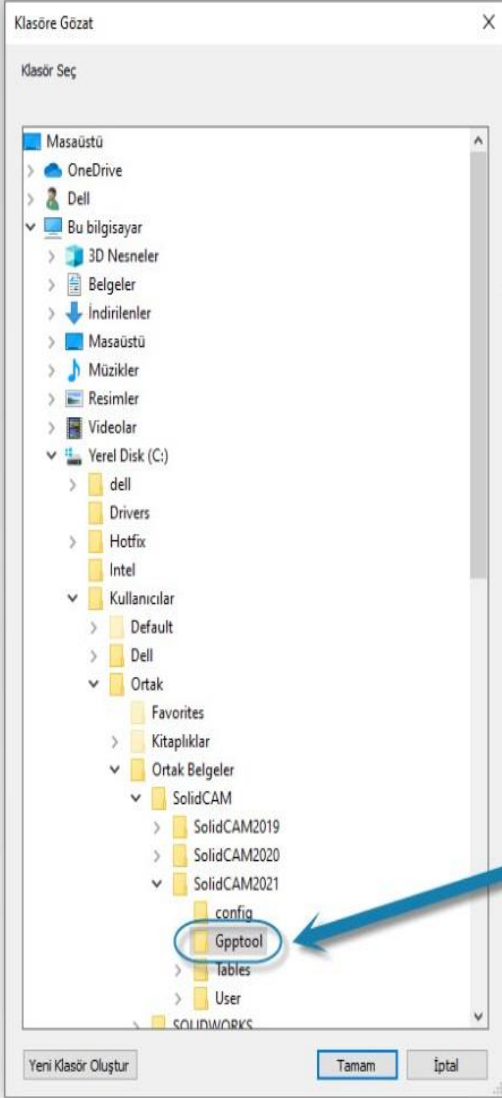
Klasöre Gözat

X

Klasör Seç

Masaüstü
OneDrive
Dell
Bu bilgisayar
3D Nesneler
Belgeler
İndirilenler
Masaüstü
Müzikler
Resimler
Videolar
Yerel Disk (C:)
dell
Drivers
Hotfix
Intel
Kullanıcılar
Default
Dell
Ortak
Favorites
Kitaplıklar
Ortak Belgeler
SolidCAM
SolidCAM2019
SolidCAM2020
SolidCAM2021
config
Gpptool
Tables
User
SOLIDWORKS

Yeni Klasör Oluştur

Tamam

İptal